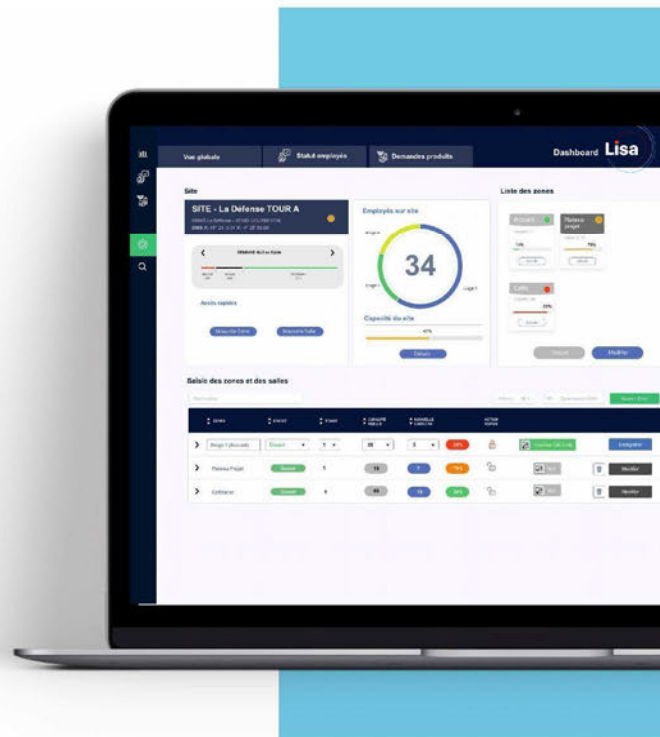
Vue globale
Statut employés
Demandes produits
Dashboard Lisa

Site
SITE - La Défense TOUR A
Employés sur site
34
Capacité du site
Accès rapides
Liste des zones
Plateau projet
Cafét

Saisie des zones et des salles

Plateau Projet
Cafétéria
Modifier
Modifier
Enregistrer